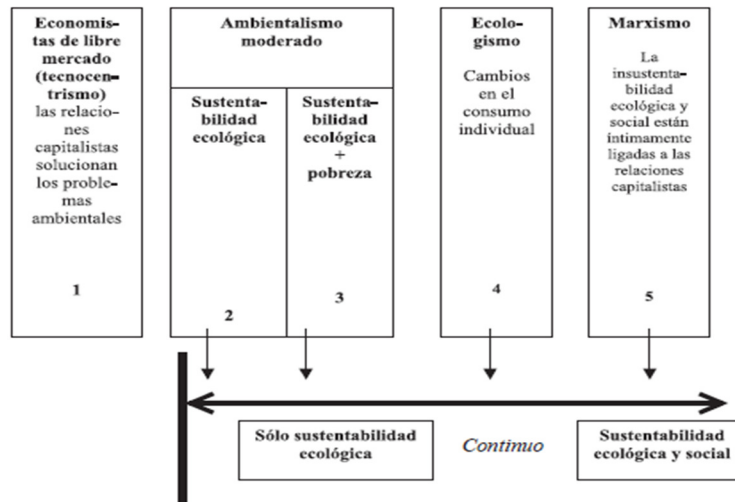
Economistas de libre mercado (tecnocentrismo) las relaciones capitalistas solucionan los problemas ambientales

1

Ambientalismo moderado

Sustentabilidad ecológica

2

Sustentabilidad ecológica + pobreza

3

Ecologismo

Cambios en el consumo individual

4

Marxismo

La insustentabilidad ecológica y social están íntimamente ligadas a las relaciones capitalistas

5

Sólo sustentabilidad ecológica

Contimo

Sustentabilidad ecológica y social